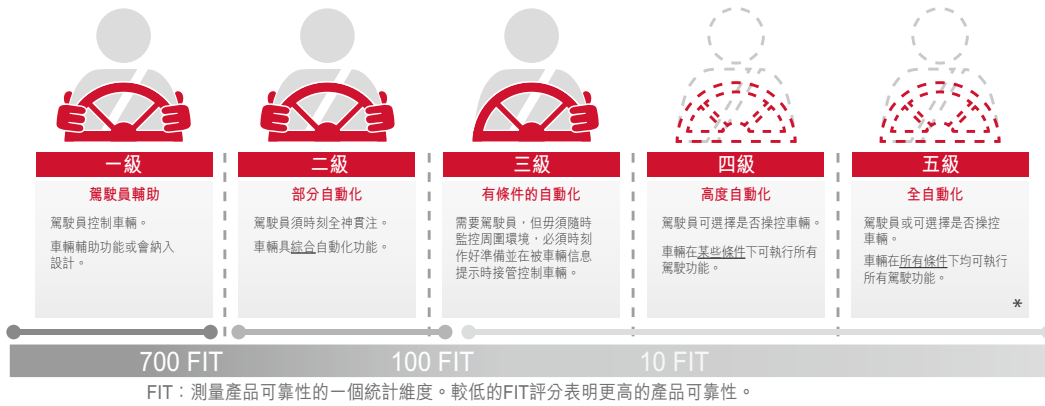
一級
駕駛員輔助
駕駛員控制車輛。
車輛輔助功能或會納入設計。

二級
部分自動化
駕駛員須時刻全神貫注。
車輛具綜合自動化功能。

三級
有條件的自動化
需要駕駛員，但毋須隨時監控周圍環境，必須時刻作好準備並在被車輛信息提示時接管控制車輛。

四級
高度自動化
駕駛員可選擇是否操控車輛。
車輛在某些條件下可執行所有駕駛功能。

五級
全自動化
駕駛員或可選擇是否操控車輛。
車輛在所有條件下均可執行所有駕駛功能。
*

700 FIT
100 FIT
10 FIT

FIT：測量產品可靠性的一個統計維度。較低的FIT評分表明更高的產品可靠性。